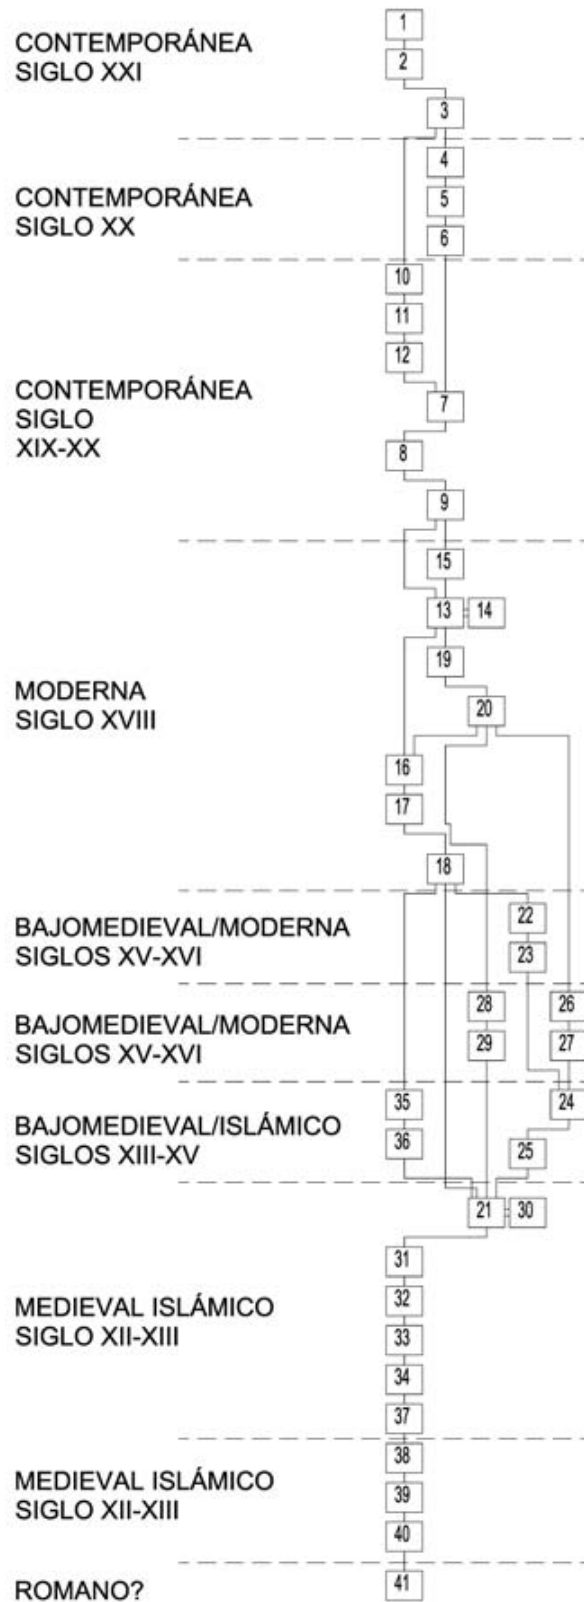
CONTEMPORÁNEA
SIGLO XXI

1
2
3

CONTEMPORÁNEA
SIGLO XX

4
5
6

10
11
12

CONTEMPORÁNEA
SIGLO
XIX-XX

7
8
9

15
13
14
19

MODERNA
SIGLO XVIII

20
16
17
18

BAJOMEDIEVAL/MODERNA
SIGLOS XV-XVI

22
23

BAJOMEDIEVAL/MODERNA
SIGLOS XV-XVI

28
26
29
27

BAJOMEDIEVAL/ISLÁMICO
SIGLOS XIII-XV

35
24
36
25

21
30

MEDIEVAL ISLÁMICO
SIGLO XII-XIII

31
32
33
34
37

MEDIEVAL ISLÁMICO
SIGLO XII-XIII

38
39
40

ROMANO?

41